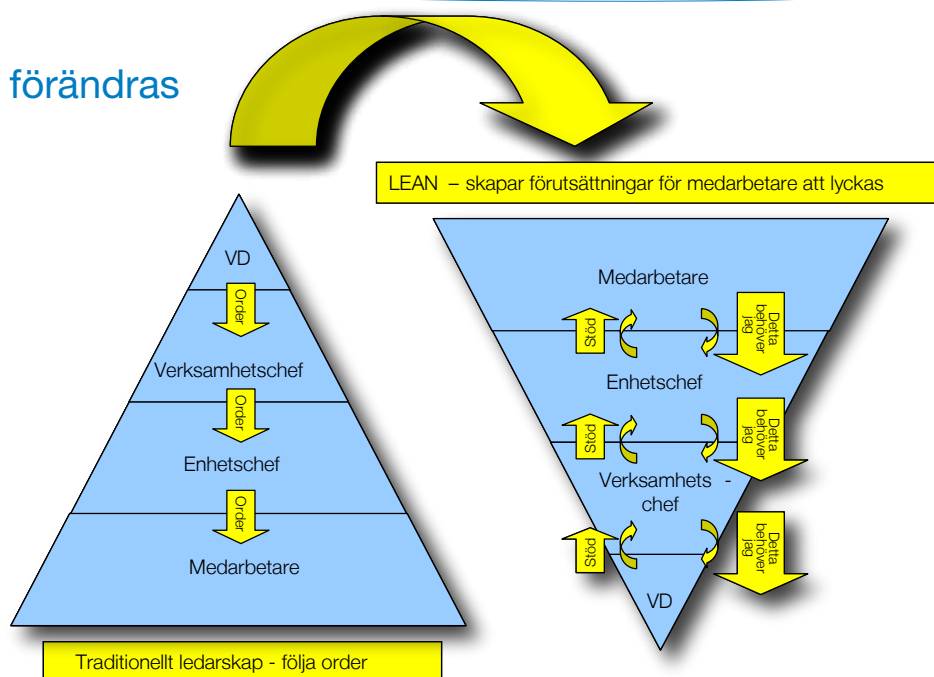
förändras

LEAN – skapar förutsättningar för medarbetare att lyckas

VD

Order

Verksamhetschef

Order

Enhetschef

Order

Medarbetare

Medarbetare

Stöd

Detta behöver jag

Enhetschef

Stöd

Detta behöver jag

Verksamhets - chef

Stöd

Detta behöver jag

VD

Traditionellt ledarskap - följa order